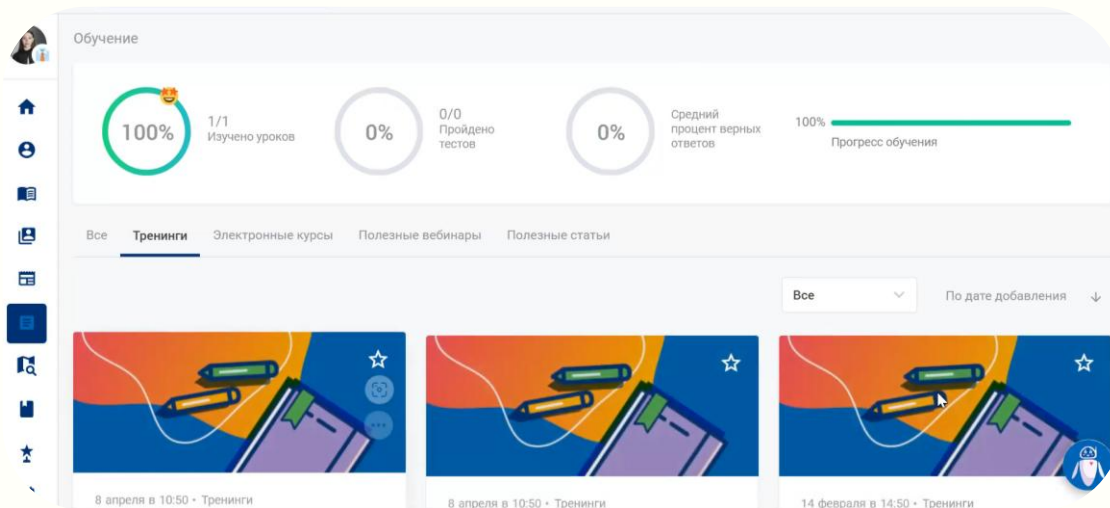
Обучение

100%
1/1
Изучено уроков

0%
0/0
Пройдено тестов

0%
Средний процент верных ответов

100%
Прогресс обучения

Все
Тренинги
Электронные курсы
Полезные вебинары
Полезные статьи

Все
По дате добавления

8 апреля в 10:50 • Тренинги

8 апреля в 10:50 • Тренинги

14 февраля в 14:50 • Тренинги